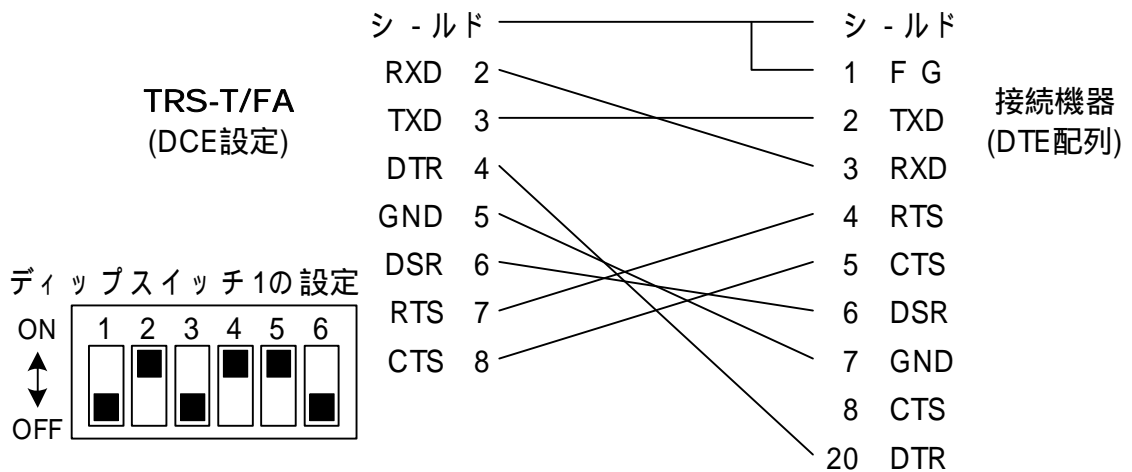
TRS-T/FA
(DCE設定)

シ - ルド
RXD 2
TXD 3
DTR 4
GND 5
DSR 6
RTS 7
CTS 8

シ - ルド
1 F G
2 TXD
3 RXD
4 RTS
5 CTS
6 DSR
7 GND
8 CTS
20 DTR

接続機器
(DTE配列)

ディップスイッチ1の設定
ON
OFF
1 2 3 4 5 6